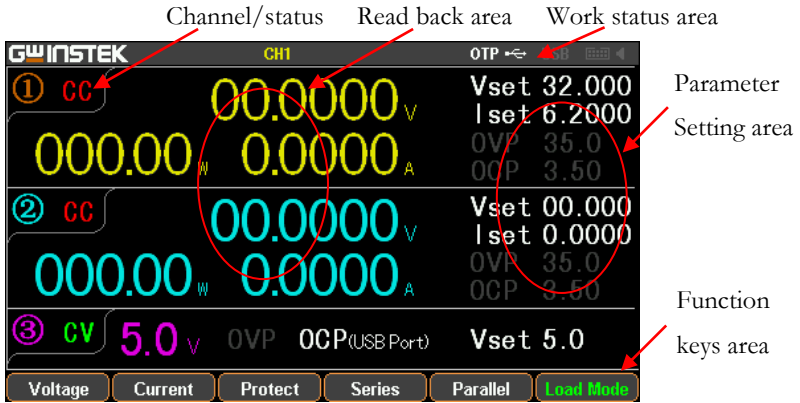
Channel/status Read back area Work status area

GWINSTEK CH1 OTP USB

① CC 00.0000 V Vset 32.000 Iset 6.2000
000.00 W 0.0000 A OVP 35.0 OCP 3.50

Parameter Setting area

② CC 00.0000 V Vset 00.000 Iset 0.0000
000.00 W 0.0000 A OVP 35.0 OCP 3.50

③ CV 5.0 V OVP OCP(USB Port) Vset 5.0

Function keys area

Voltage Current Protect Series Parallel Load Mode